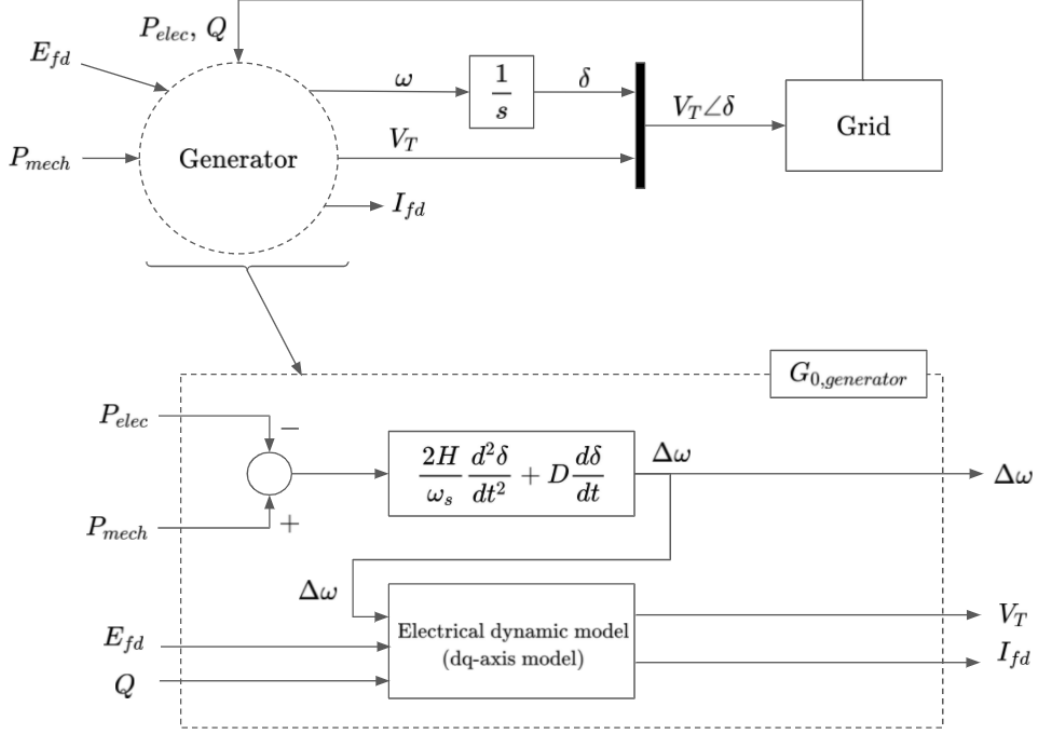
$P_{elec}$, $Q$

$E_{fd}$

$\omega$

$\frac{1}{s}$

$\delta$

$V_T\angle\delta$

Grid

$P_{mech}$

Generator

$V_T$

$I_{fd}$

$G_{0,generator}$

$P_{elec}$

$-$

$\frac{2H}{\omega_s}\frac{d^2\delta}{dt^2}+D\frac{d\delta}{dt}$

$\Delta\omega$

$\Delta\omega$

$P_{mech}$

$+$

$\Delta\omega$

$E_{fd}$

Electrical dynamic model (dq-axis model)

$V_T$

$I_{fd}$

$Q$